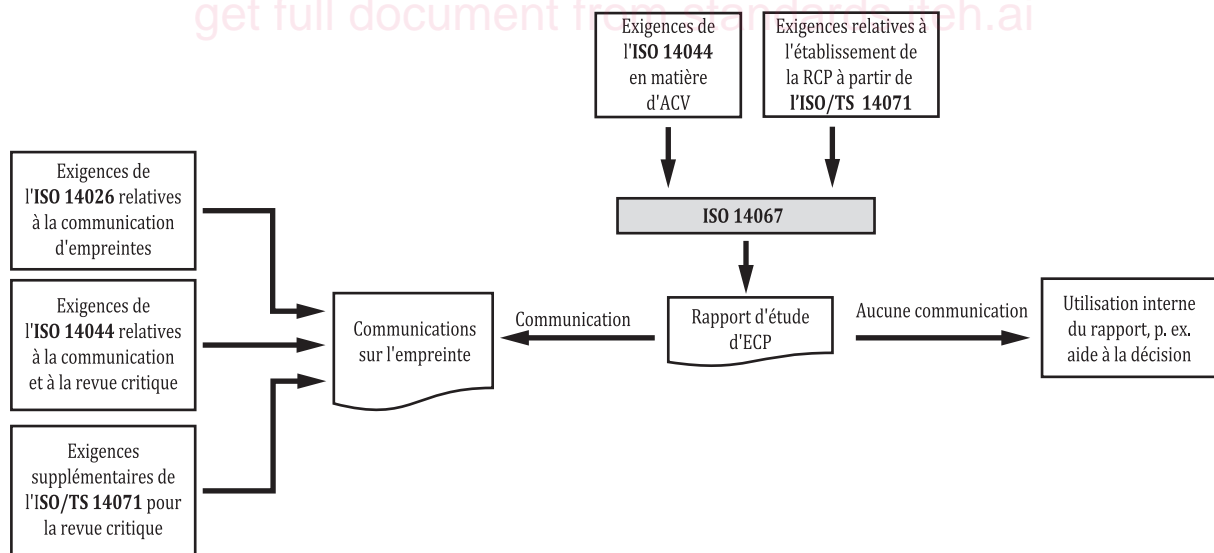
get full document from standards.iteh.ai

Exigences de l'**ISO 14044** en matière d'ACV

Exigences relatives à l'établissement de la RCP à partir de **l'ISO/TS 14071**

ISO 14067

Exigences de l'**ISO 14026** relatives à la communication d'empreintes

Exigences de l'**ISO 14044** relatives à la communication et à la revue critique

Exigences supplémentaires de l'**ISO/TS 14071** pour la revue critique

Communications sur l'empreinte

Communication

Rapport d'étude d'ECP

Aucune communication

Utilisation interne du rapport, p. ex. aide à la décision